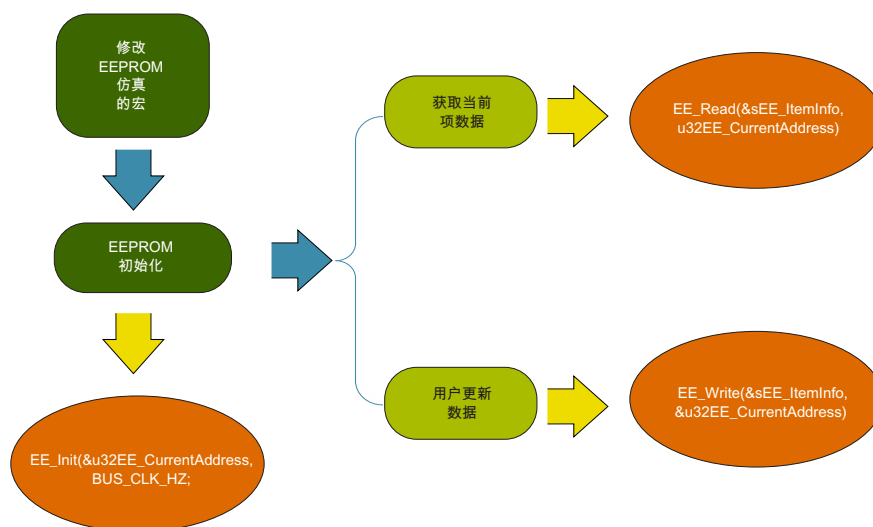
修改 EEPROM 仿真 的宏

EEPROM 初始化

EE_Init(&u32EE_CurrentAddress, BUS_CLK_HZ;

获取当前 项数据

EE_Read(&sEE_ItemInfo, u32EE_CurrentAddress)

用户更新 数据

EE_Write(&sEE_ItemInfo, &u32EE_CurrentAddress)